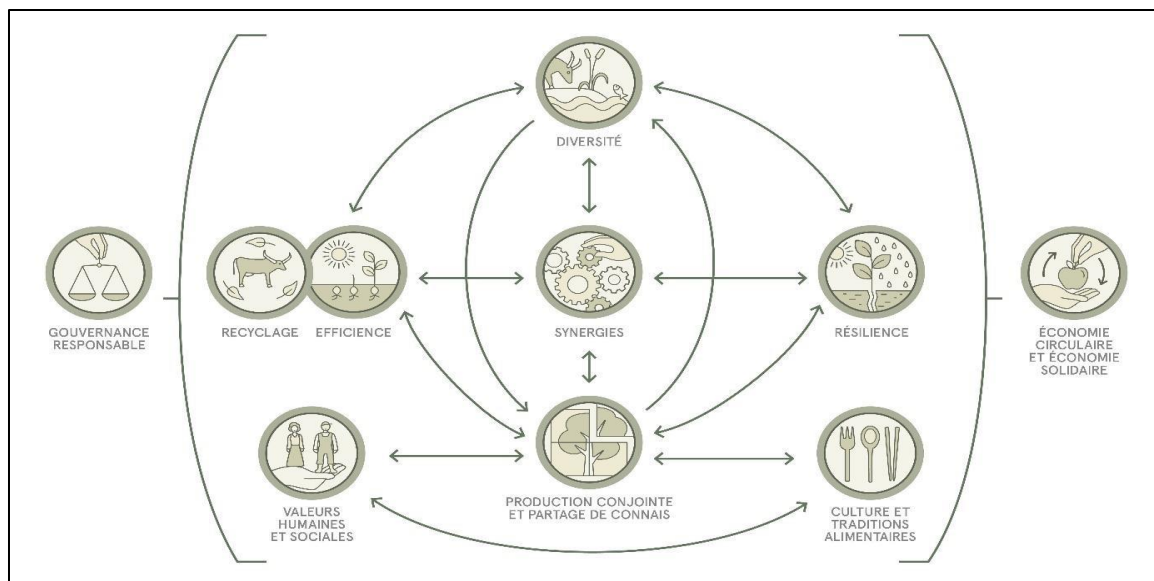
DIVERSITÉ

GOUVERNANCE RESPONSABLE

RECYCLAGE

EFFICIENCE

SYNERGIES

RÉSILIENCE

ÉCONOMIE CIRCULAIRE ET ÉCONOMIE SOLIDAIRE

VALEURS HUMAINES ET SOCIALES

PRODUCTION CONJOINTE ET PARTAGE DE CONNAIS

CULTURE ET TRADITIONS ALIMENTAIRES